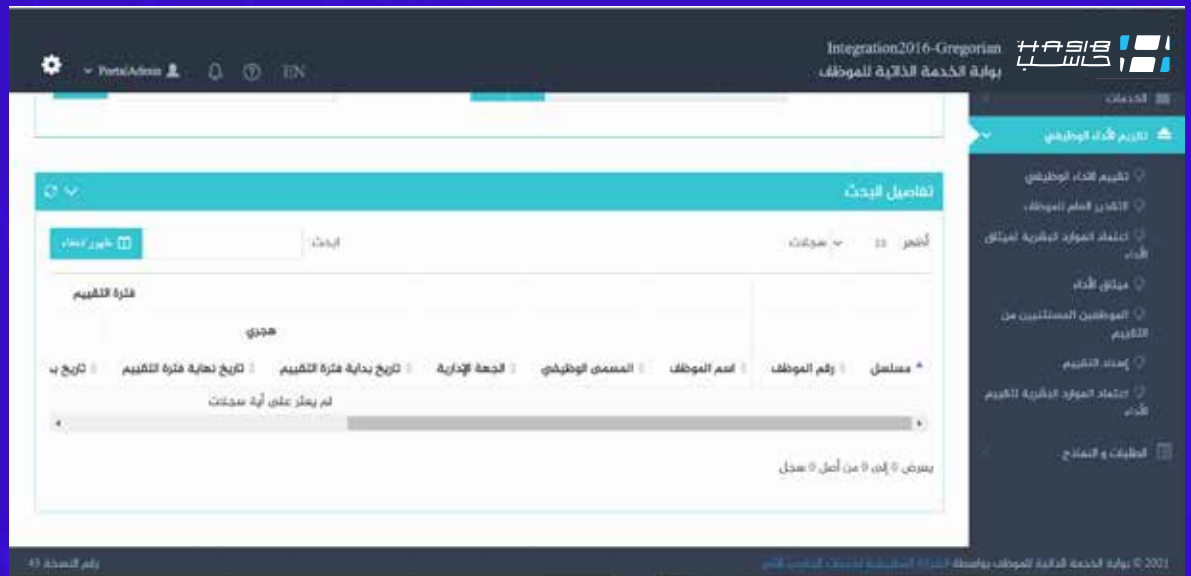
HASIB
حاسب
Integration2016-Gregorian
بوابة الخدمة الذاتية للموظف
PortalAdmin
EN

الخدمات
تقييم الأداء الوظيفي
تقييم الأداء الوظيفي
التقدير العام للموظف
اعتماد الموارد البشرية لميثاق الأداء
ميثاق الأداء
الموظفين المستثنيين من التقييم
إسناد التقييم
اعتماد الموارد البشرية لتقييم الأداء
الطلبات و النماذج

تفاصيل البحث
أظهر 10 سجلات
ابحث
ظهور/إخفاء

| مسلسل | رقم الموظف | اسم الموظف | المسمى الوظيفي | الجهة الإدارية | فترة التقييم هجري تاريخ بداية فترة التقييم | تاريخ نهاية فترة التقييم | تاريخ ب |
|---|---|---|---|---|---|---|---|
| لم يعثر على أية سجلات | | | | | | | |

يعرض 0 إلى 0 من أصل 0 سجل

2021 © بوابة الخدمة الذاتية للموظف بواسطة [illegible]
رقم النسخة 43